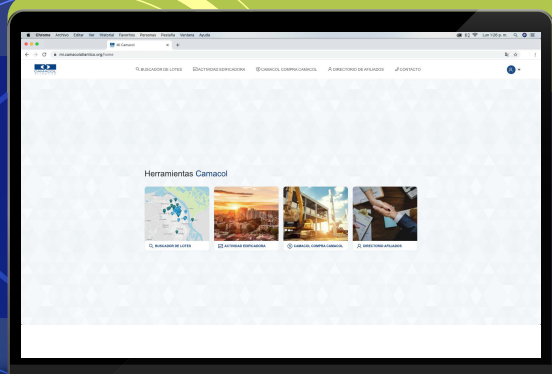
Chrome Archivo Editar Ver Historial Favoritos Personas Pestaña Ventana Ayuda

Mi Camacol

mi.camacolatlantico.org/home

CAMACOL

BUSCADOR DE LOTES ACTIVIDAD EDIFICADORA CAMACOL COMPRA CAMACOL DIRECTORIO DE AFILIADOS CONTACTO

Herramientas Camacol

BUSCADOR DE LOTES

ACTIVIDAD EDIFICADORA

CAMACOL COMPRA CAMACOL

DIRECTORIO AFILIADOS